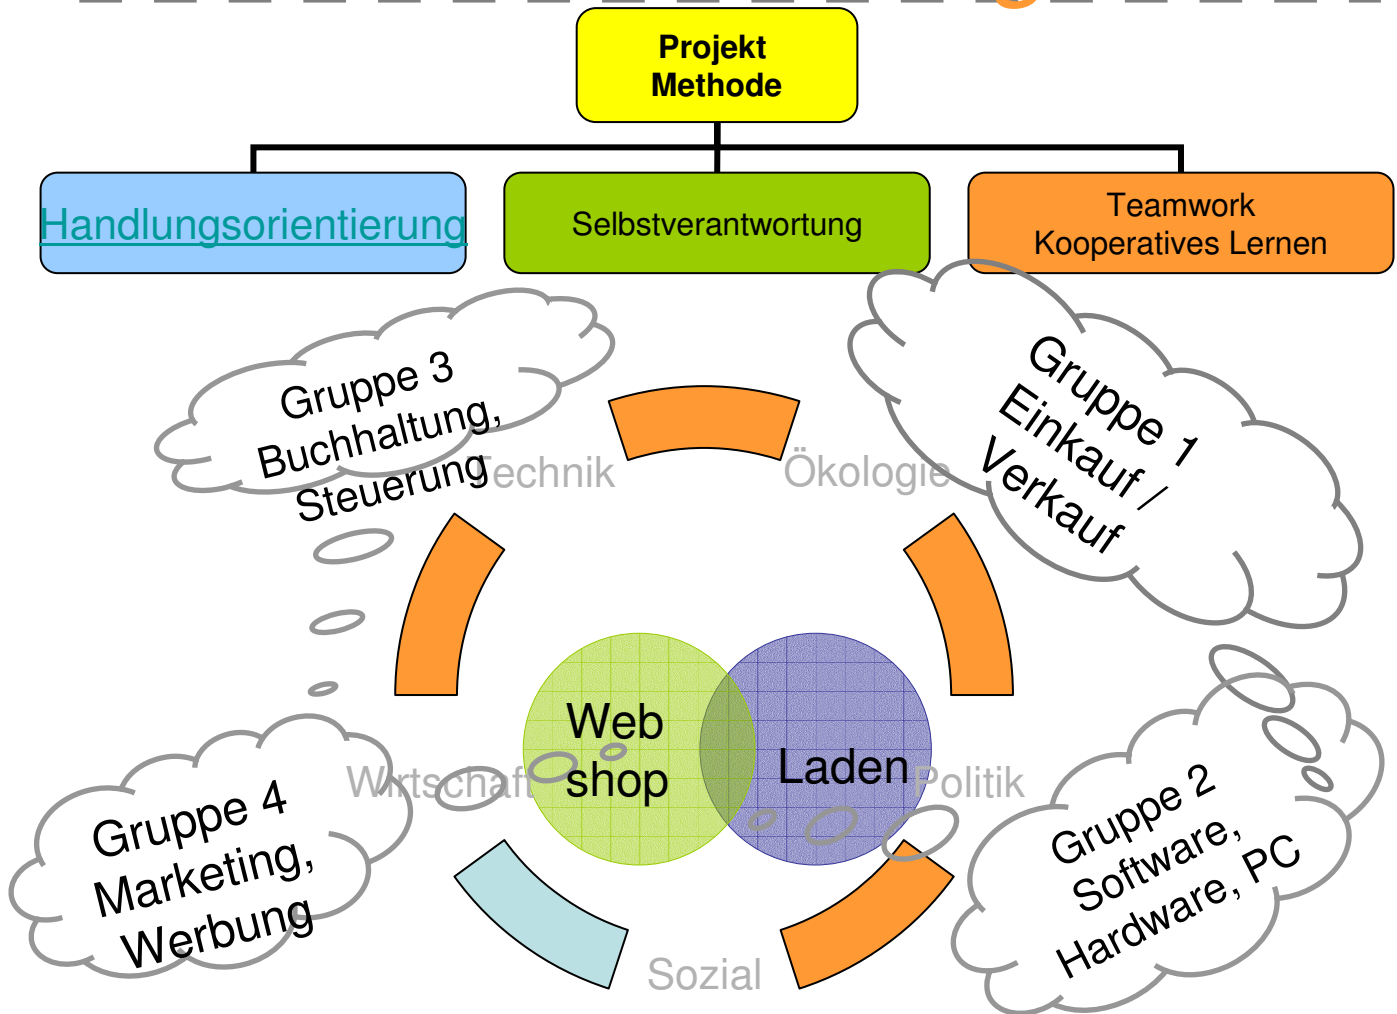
Projekt Methode

Handlungsorientierung

Selbstverantwortung

Teamwork
Kooperatives Lernen

Gruppe 3
Buchhaltung,
Steuerung

Technik

Ökologie

Gruppe 1
Einkauf /
Verkauf

Web shop

Laden

Wirtschaft

Politik

Gruppe 4
Marketing,
Werbung

Gruppe 2
Software,
Hardware, PC

Sozial